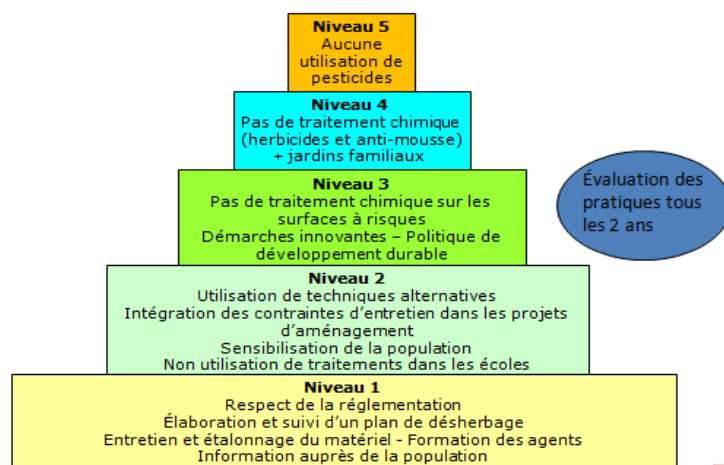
Niveau 5
Aucune utilisation de pesticides

Niveau 4
Pas de traitement chimique (herbicides et anti-mousse) + jardins familiaux

Niveau 3
Pas de traitement chimique sur les surfaces à risques
Démarches innovantes – Politique de développement durable

Niveau 2
Utilisation de techniques alternatives
Intégration des contraintes d'entretien dans les projets d'aménagement
Sensibilisation de la population
Non utilisation de traitements dans les écoles

Niveau 1
Respect de la réglementation
Élaboration et suivi d'un plan de désherbage
Entretien et étalonnage du matériel - Formation des agents
Information auprès de la population

Évaluation des pratiques tous les 2 ans